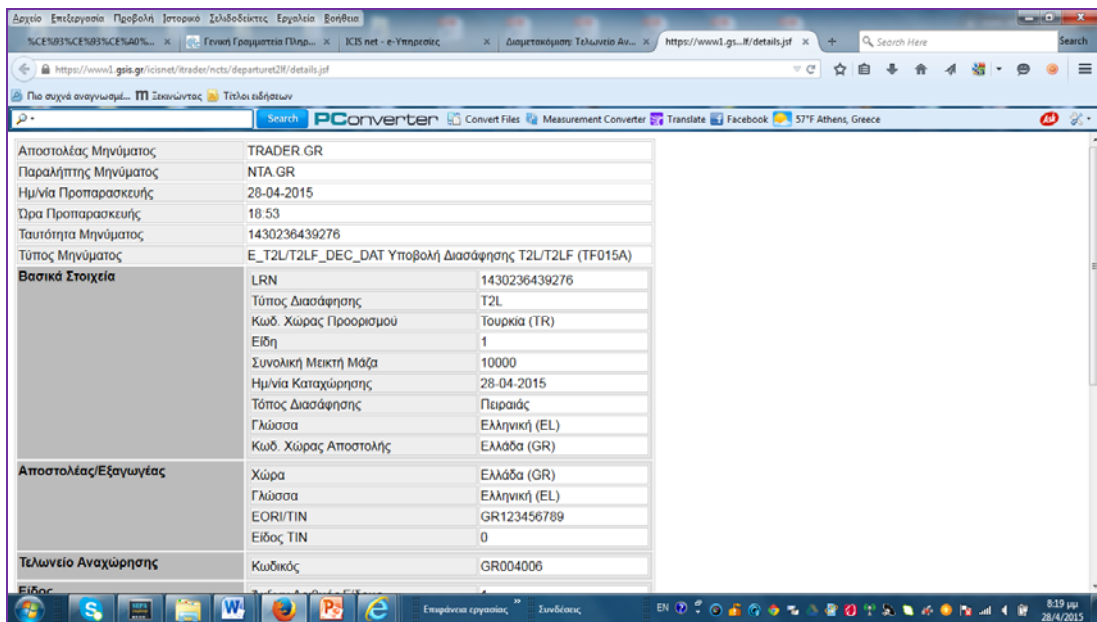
Αρχείο Επεξεργασία Προβολή Ιστορικό Σελιδοδείκτες Εργαλεία Βοήθεια

%CE%93%CE%93%CE%A0... × Γενική Γραμματεία Πληρ... × ICIS net - e-Υπηρεσίες × Διαμετακόμιση: Τελωνείο Αν... × https://www1.gs...lf/details.jsf × +

Search Here

Search

https://www1.gsis.gr/icisnet/itrader/ncts/departuret2lf/details.jsf

Πιο συχνά αναγνωσμέ... Ξεκινώντας Τίτλοι ειδήσεων

Search PConverter Convert Files Measurement Converter Translate Facebook 57°F Athens, Greece

| | |
|---|---|
| Αποστολέας Μηνύματος | TRADER.GR |
| Παραλήπτης Μηνύματος | NTA.GR |
| Ημ/νία Προπαρασκευής | 28-04-2015 |
| Ώρα Προπαρασκευής | 18:53 |
| Ταυτότητα Μηνύματος | 1430236439276 |
| Τύπος Μηνύματος | E_T2L/T2LF_DEC_DAT Υποβολή Διασάφησης T2L/T2LF (TF015A) |

| | | |
|---|---|---|
| Βασικά Στοιχεία | LRN | 1430236439276 |
| | Τύπος Διασάφησης | T2L |
| | Κωδ. Χώρας Προορισμού | Τουρκια (TR) |
| | Είδη | 1 |
| | Συνολική Μεικτή Μάζα | 10000 |
| | Ημ/νία Καταχώρησης | 28-04-2015 |
| | Τόπος Διασάφησης | Πειραιάς |
| | Γλώσσα | Ελληνική (EL) |
| | Κωδ. Χώρας Αποστολής | Ελλάδα (GR) |
| Αποστολέας/Εξαγωγέας | Χώρα | Ελλάδα (GR) |
| | Γλώσσα | Ελληνική (EL) |
| | EORI/TIN | GR123456789 |
| | Είδος TIN | 0 |
| Τελωνείο Αναχώρησης | Κωδικός | GR004006 |
| Είδος | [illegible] | 1 |

Επιφάνεια εργασίας Συνδέσεις EN 8:19 μμ 28/4/2015